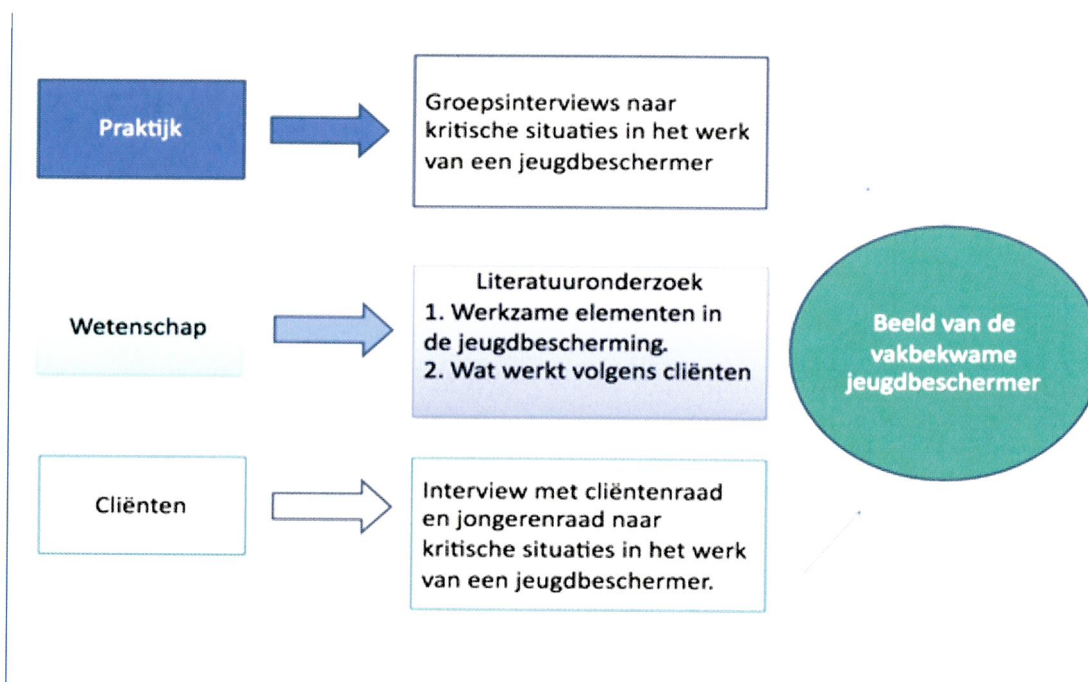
Praktijk

Groepsinterviews naar kritische situaties in het werk van een jeugdbeschermer

Wetenschap

Literatuuronderzoek
1. Werkzame elementen in de jeugdbescherming.
2. Wat werkt volgens cliënten

Cliënten

Interview met cliëntenraad en jongerenraad naar kritische situaties in het werk van een jeugdbeschermer.

Beeld van de vakbekwame jeugdbeschermer